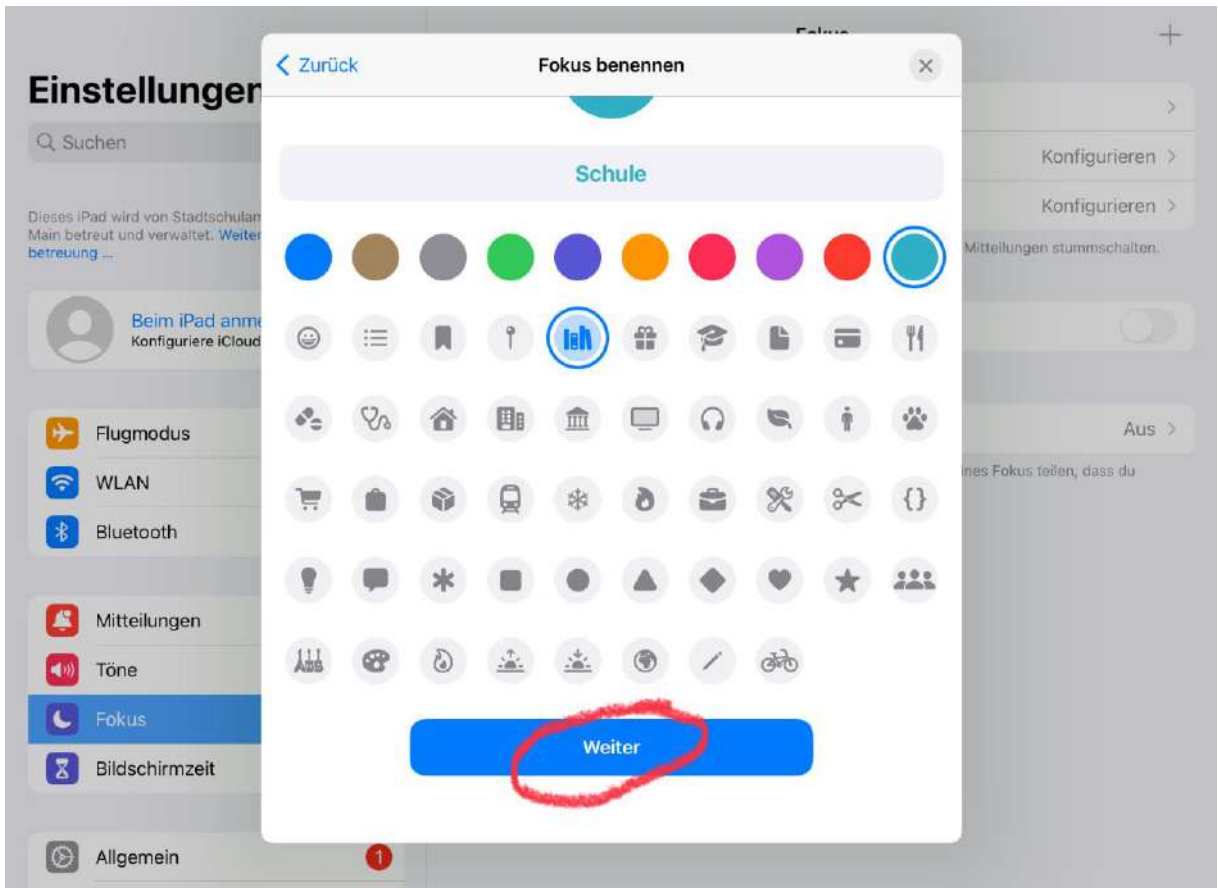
Einstellungen

Suchen

Dieses iPad wird von Stadtschulan Main betreut und verwaltet. Weiter betreuung ...

Beim iPad anme
Konfiguriere iCloud

Flugmodus
WLAN
Bluetooth

Mitteilungen
Töne
Fokus
Bildschirmzeit

Allgemein
1

Fokus
+

Konfigurieren >
Konfigurieren >
Mitteilungen stummschalten.

Aus >
nes Fokus teilen, dass du

< Zurück
Fokus benennen
×

Schule

{}

Weiter